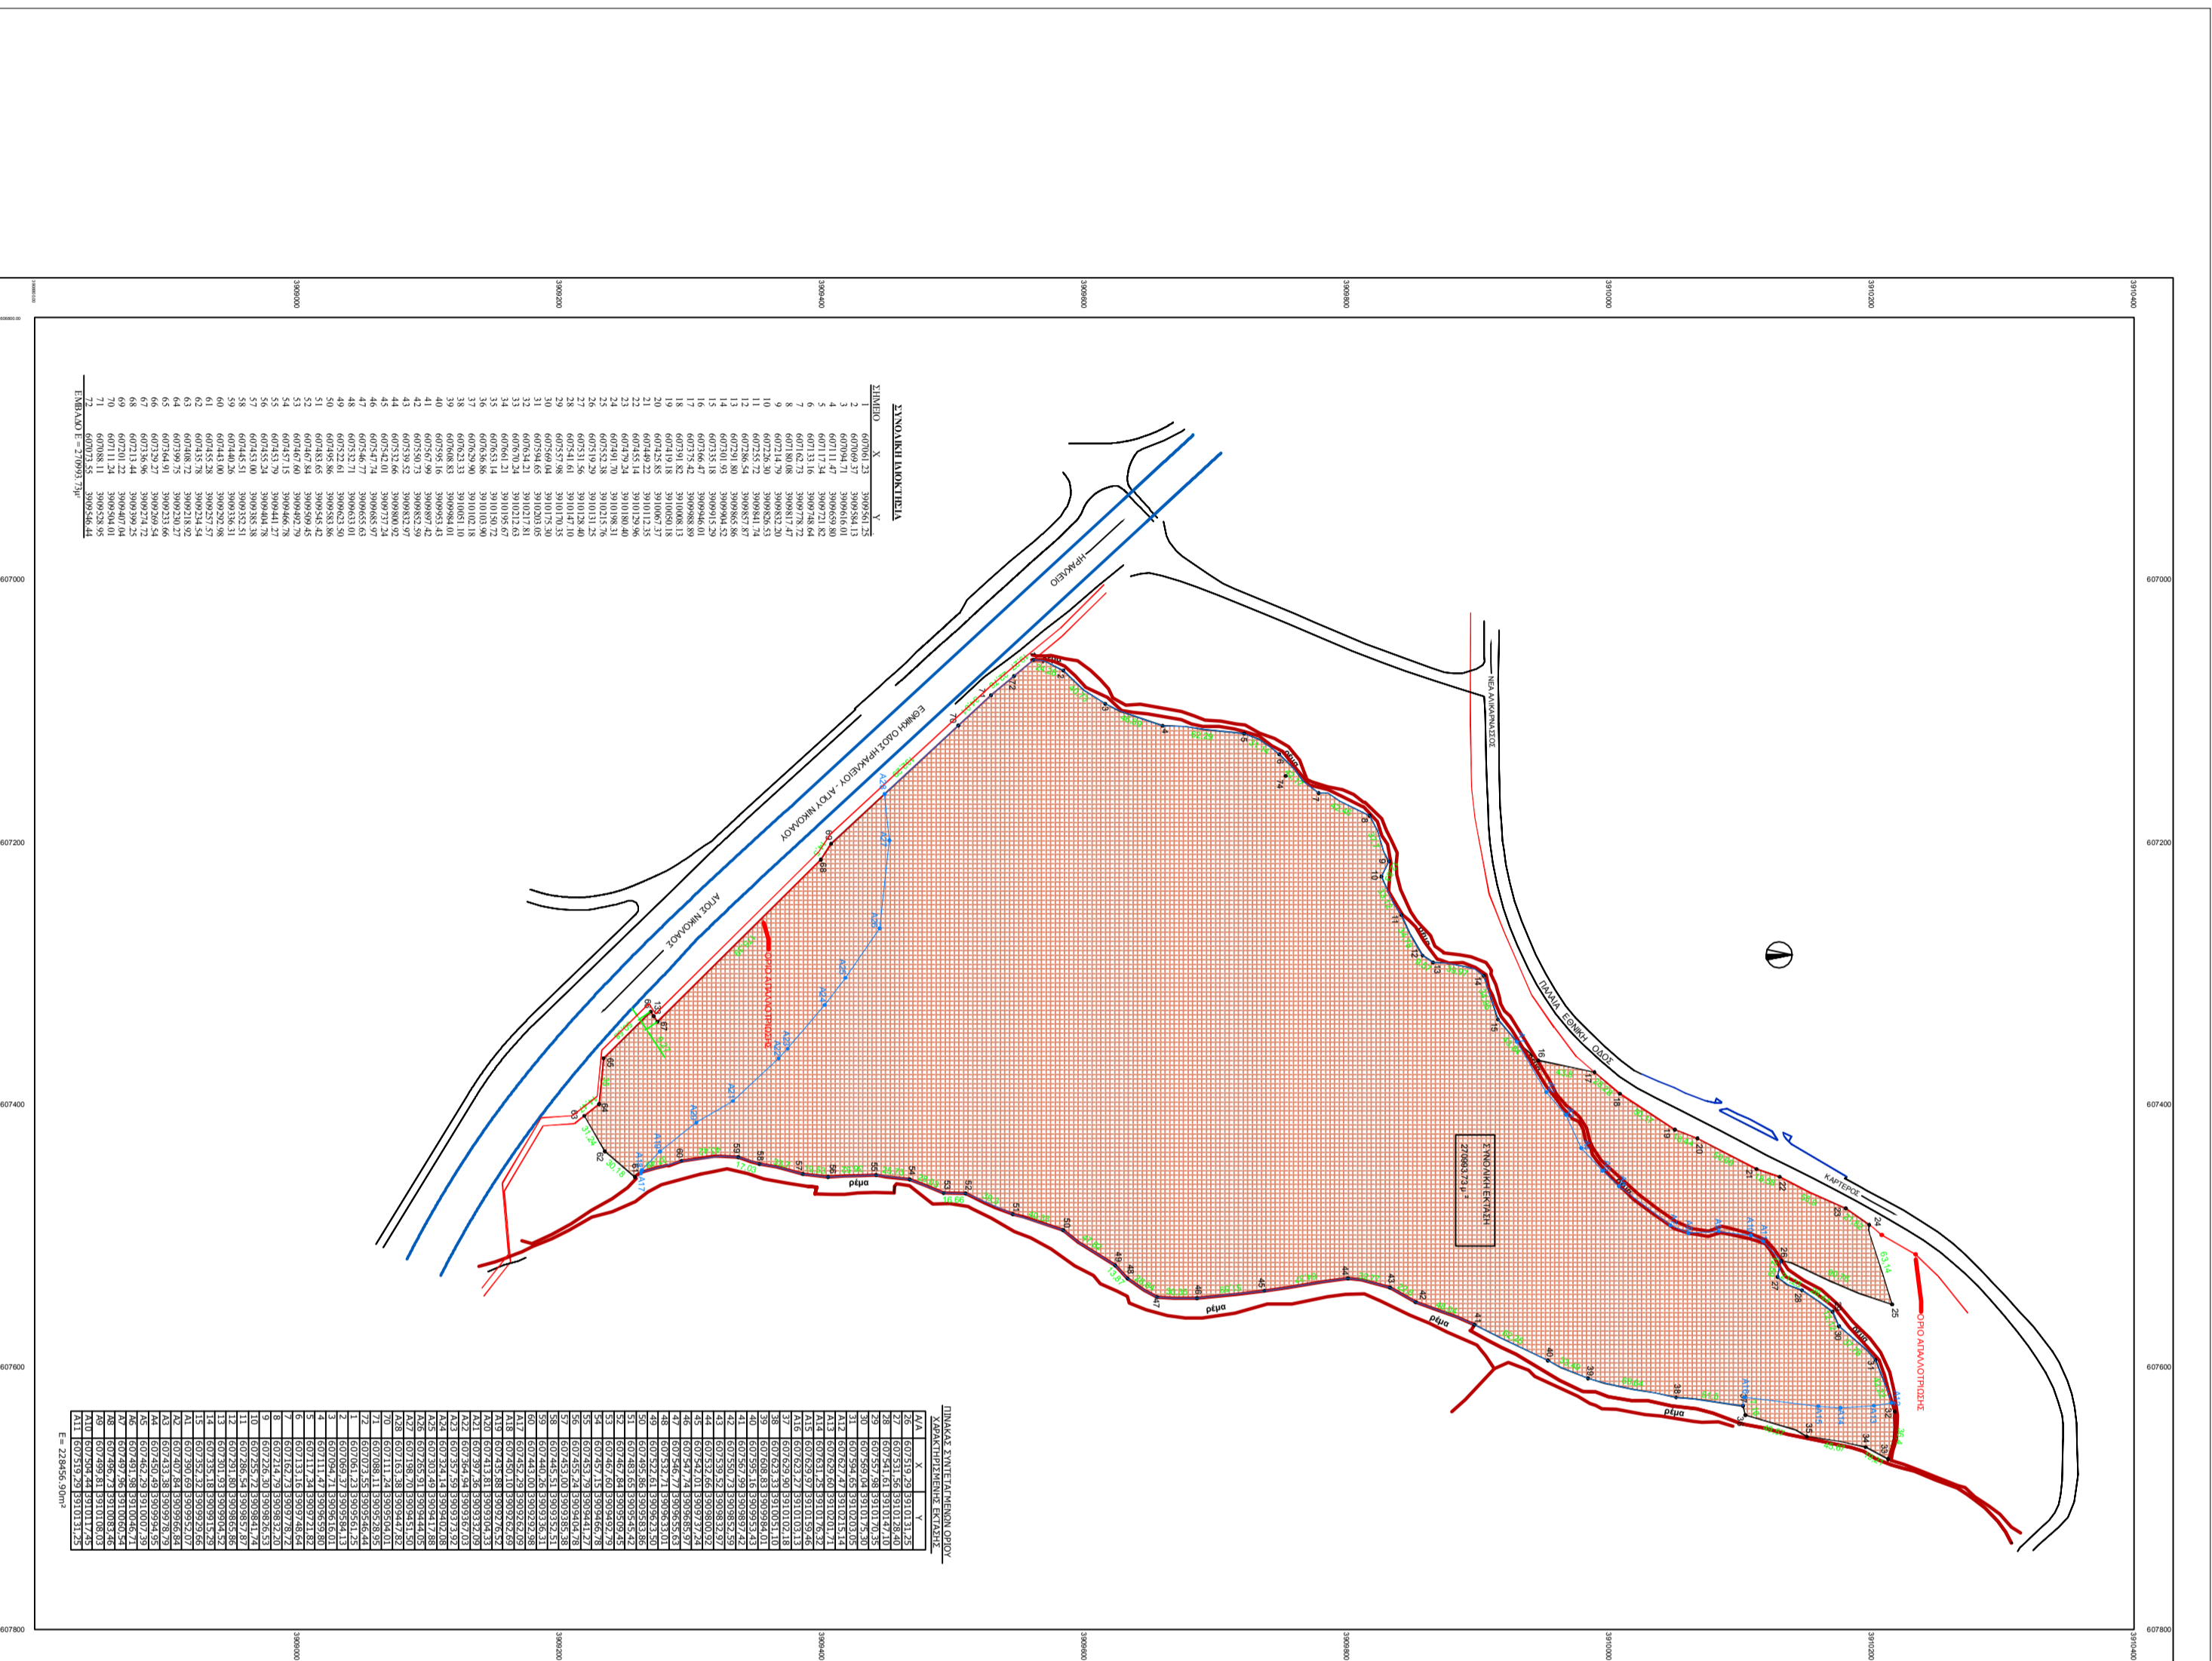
ΣΥΝΟΛΙΚΗ ΙΔΙΟΚΤΗΣΙΑ

ΕΜΒΑΔΟΝ Ε = 270993,73μ²

ΠΙΝΑΚΑΣ ΣΥΝΤΕΤΑΓΜΕΝΩΝ ΟΡΙΟΥ ΧΑΡΑΚΤΗΡΙΣΜΕΝΗΣ ΕΚΤΑΣΗΣ

Ε= 228456,90m²

ΕΘΝΙΚΗ ΟΔΟΣ ΗΡΑΚΛΕΙΟΥ - ΑΓΙΟΥ ΝΙΚΟΛΑΟΥ

ΗΡΑΚΛΕΙΟ

ΑΓΙΟΣ ΝΙΚΟΛΑΟΣ

ΝΕΑ ΑΛΙΚΑΡΝΑΣΣΟΣ

ΠΑΛΑΙΑ ΕΘΝΙΚΗ ΟΔΟΣ

ΚΑΡΤΕΡΟΣ

ΣΥΝΟΛΙΚΗ ΕΚΤΑΣΗ 270993,73μ²

ΟΡΙΟ ΑΠΑΛΛΟΤΡΙΩΣΗΣ

ρέμα

ρέμα

ρέμα

ρέμα

ρέμα

607000
607200
607400
607600
607800

3909000
3909200
3909400
3909600
3909800
3910000
3910200
3910400